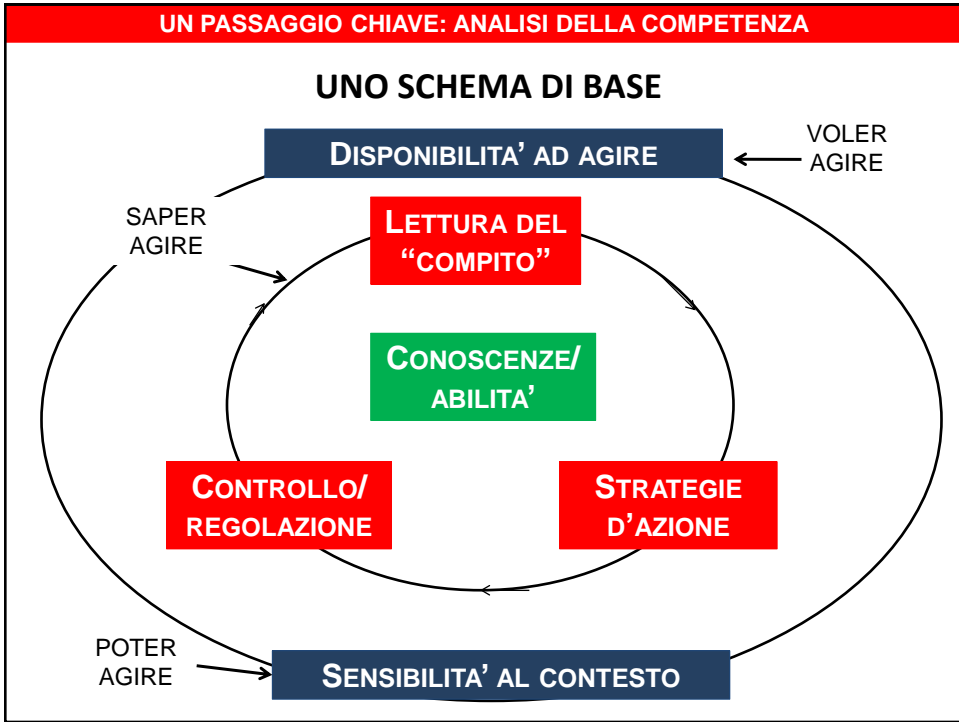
UN PASSAGGIO CHIAVE: ANALISI DELLA COMPETENZA

UNO SCHEMA DI BASE

DISPONIBILITA' AD AGIRE

VOLER AGIRE

SAPER AGIRE

LETTURA DEL "COMPITO"

CONOSCENZE/ ABILITA'

CONTROLLO/ REGOLAZIONE

STRATEGIE D'AZIONE

POTER AGIRE

SENSIBILITA' AL CONTESTO